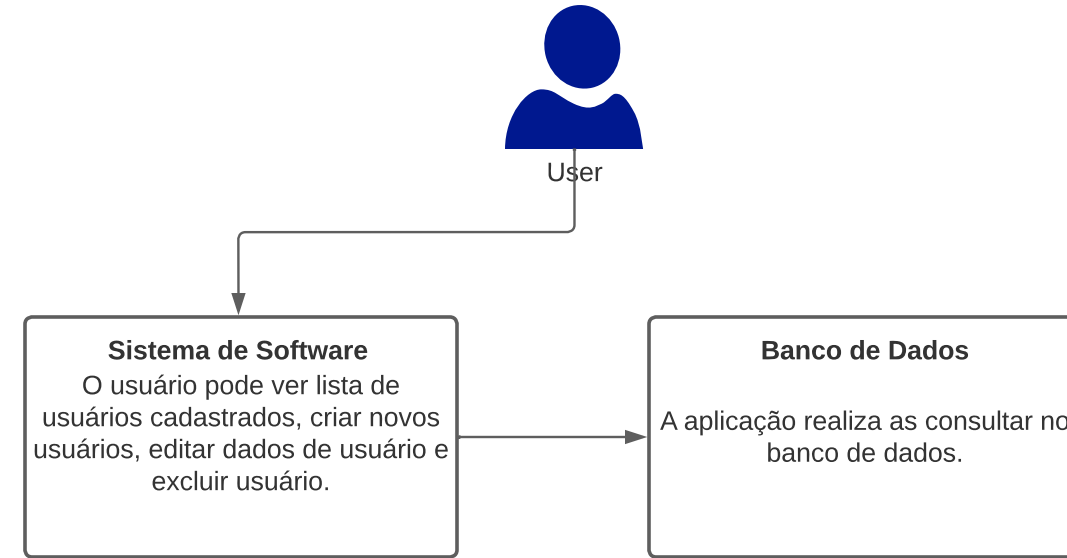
User

**Sistema de Software**
O usuário pode ver lista de usuários cadastrados, criar novos usuários, editar dados de usuário e excluir usuário.

**Banco de Dados**

A aplicação realiza as consultar no banco de dados.